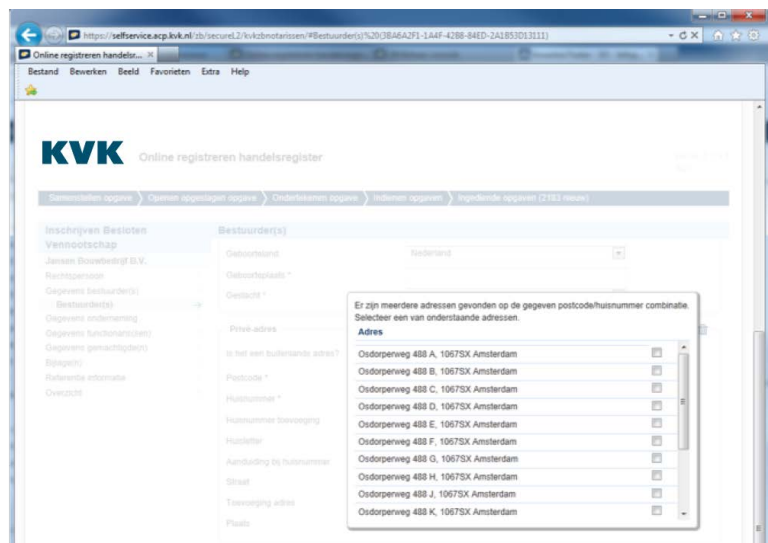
https://selfservice.acp.kvk.nl/zb/secure12/kvkzbnotarissen/#Bestuurder(s)%20(3BA6A2F1-1A4F-4288-84ED-2A1B53D13111)

Online registreren handelsr... ×

Bestand Bewerken Beeld Favorieten Extra Help

KVK Online registreren handelsregister

Samenstellen opgave Openen opgeslagen opgave Ondertekenen opgave Indienen opgaven Ingediende opgaven (2183 nieuw)

Inschrijven Besloten Vennootschap

Jansen Bouwbedrijf B.V.
Rechtspersoon
Gegevens bestuurder(s)
Bestuurder(s)
Gegevens onderneming
Gegevens functionaris(sen)
Gegevens gevolmachtigde(n)
Bijlage(n)
Referentie informatie
Overzicht

Bestuurder(s)

Geboorteland Nederland
Geboorteplaats *
Geslacht *

Privé-adres

Is het een buitenlands adres?
Postcode *
Huisnummer *
Huisnummer toevoeging
Huisletter
Aanduiding bij huisnummer
Straat
Toevoeging adres
Plaats

Er zijn meerdere adressen gevonden op de gegeven postcode/huisnummer combinatie. Selecteer een van onderstaande adressen.

Adres
Osdorperweg 488 A, 1067SX Amsterdam
Osdorperweg 488 B, 1067SX Amsterdam
Osdorperweg 488 C, 1067SX Amsterdam
Osdorperweg 488 D, 1067SX Amsterdam
Osdorperweg 488 E, 1067SX Amsterdam
Osdorperweg 488 F, 1067SX Amsterdam
Osdorperweg 488 G, 1067SX Amsterdam
Osdorperweg 488 H, 1067SX Amsterdam
Osdorperweg 488 J, 1067SX Amsterdam
Osdorperweg 488 K, 1067SX Amsterdam